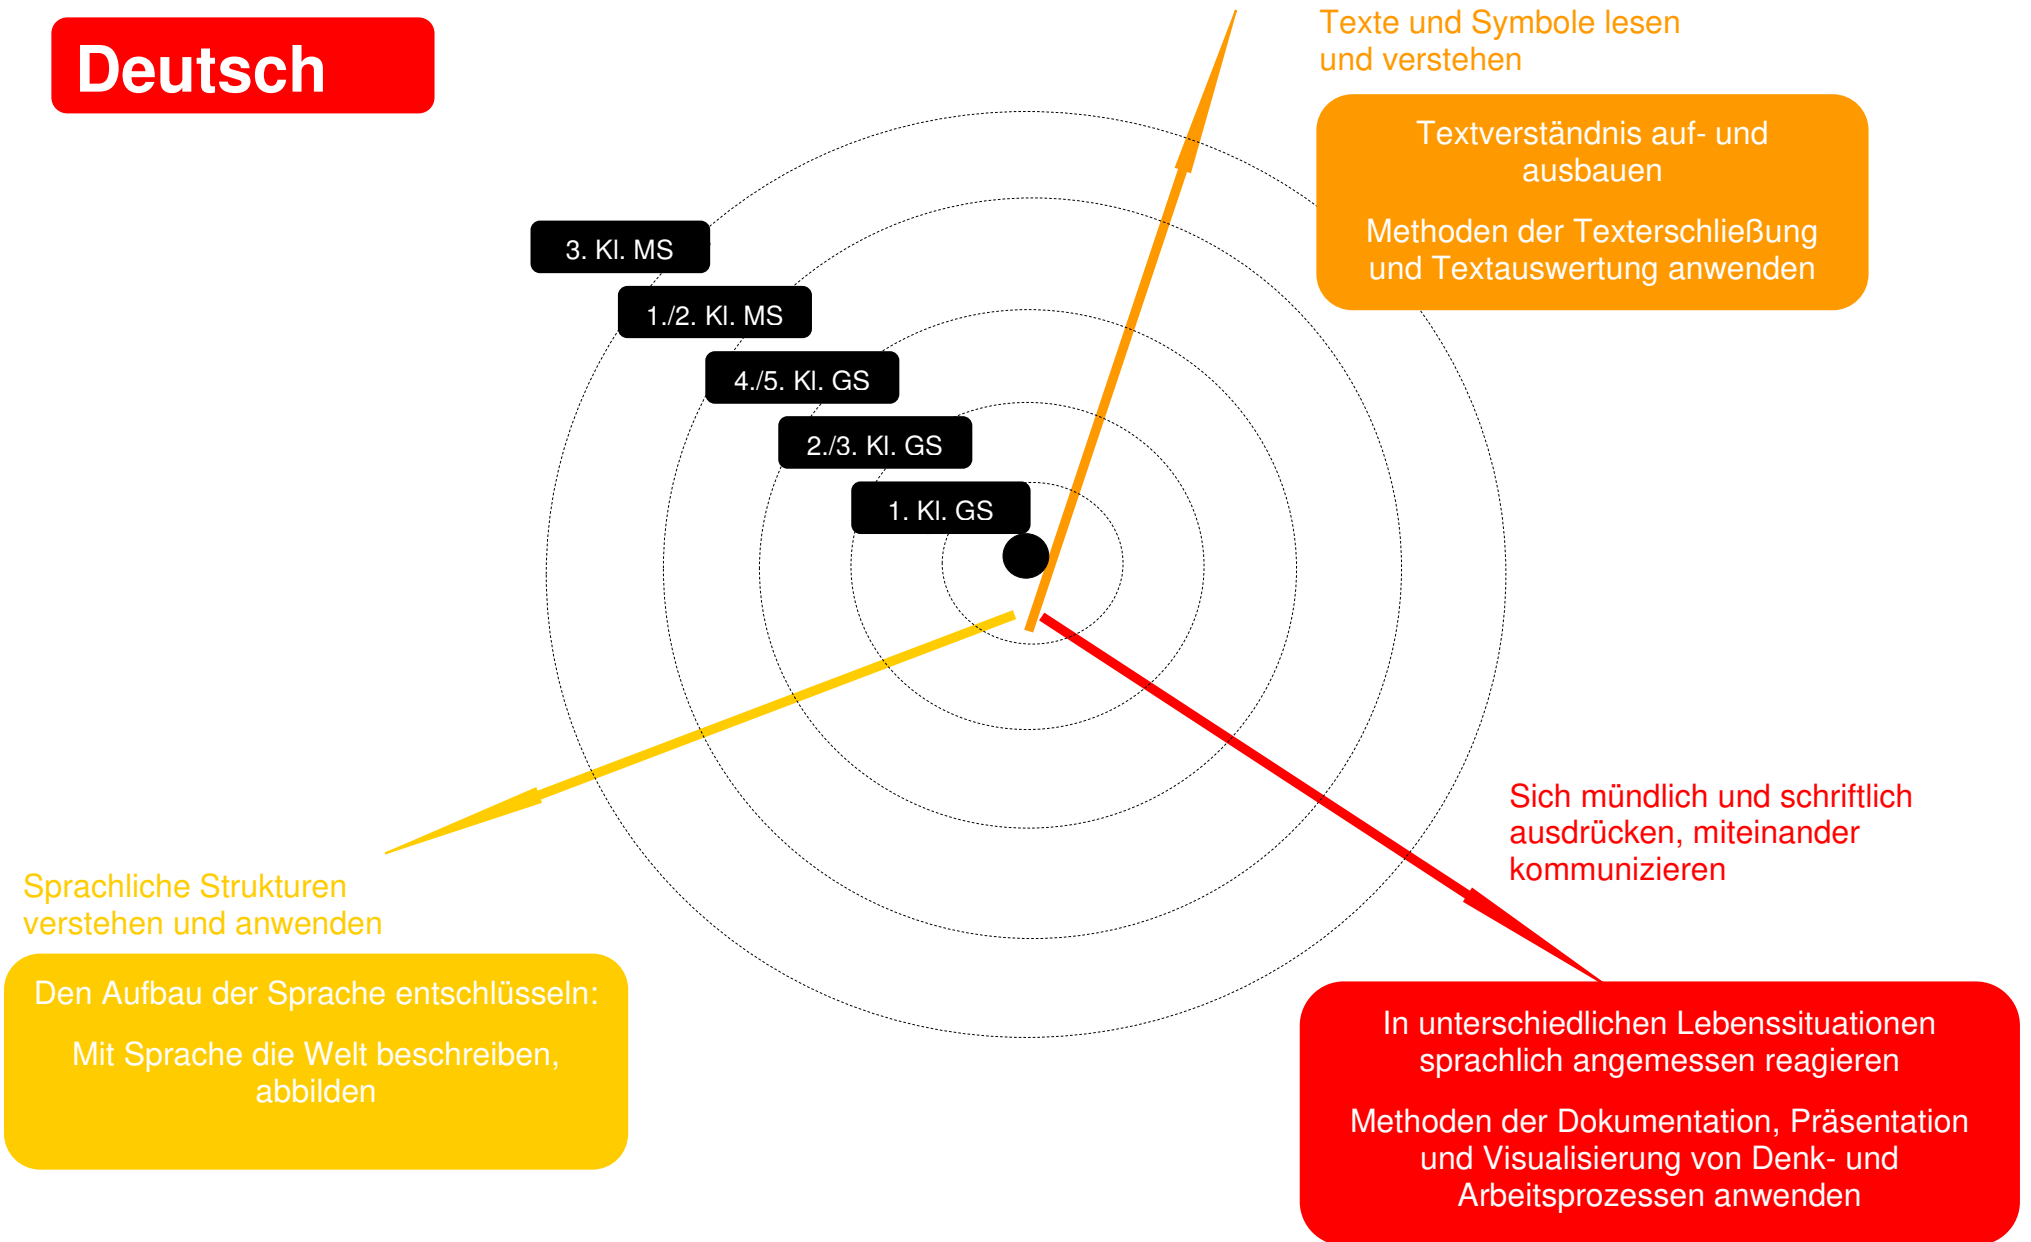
Deutsch

Texte und Symbole lesen und verstehen

Textverständnis auf- und ausbauen

Methoden der Texterschließung und Textauswertung anwenden

3. Kl. MS

1./2. Kl. MS

4./5. Kl. GS

2./3. Kl. GS

1. Kl. GS

Sich mündlich und schriftlich ausdrücken, miteinander kommunizieren

Sprachliche Strukturen verstehen und anwenden

Den Aufbau der Sprache entschlüsseln:

Mit Sprache die Welt beschreiben, abbilden

In unterschiedlichen Lebenssituationen sprachlich angemessen reagieren

Methoden der Dokumentation, Präsentation und Visualisierung von Denk- und Arbeitsprozessen anwenden